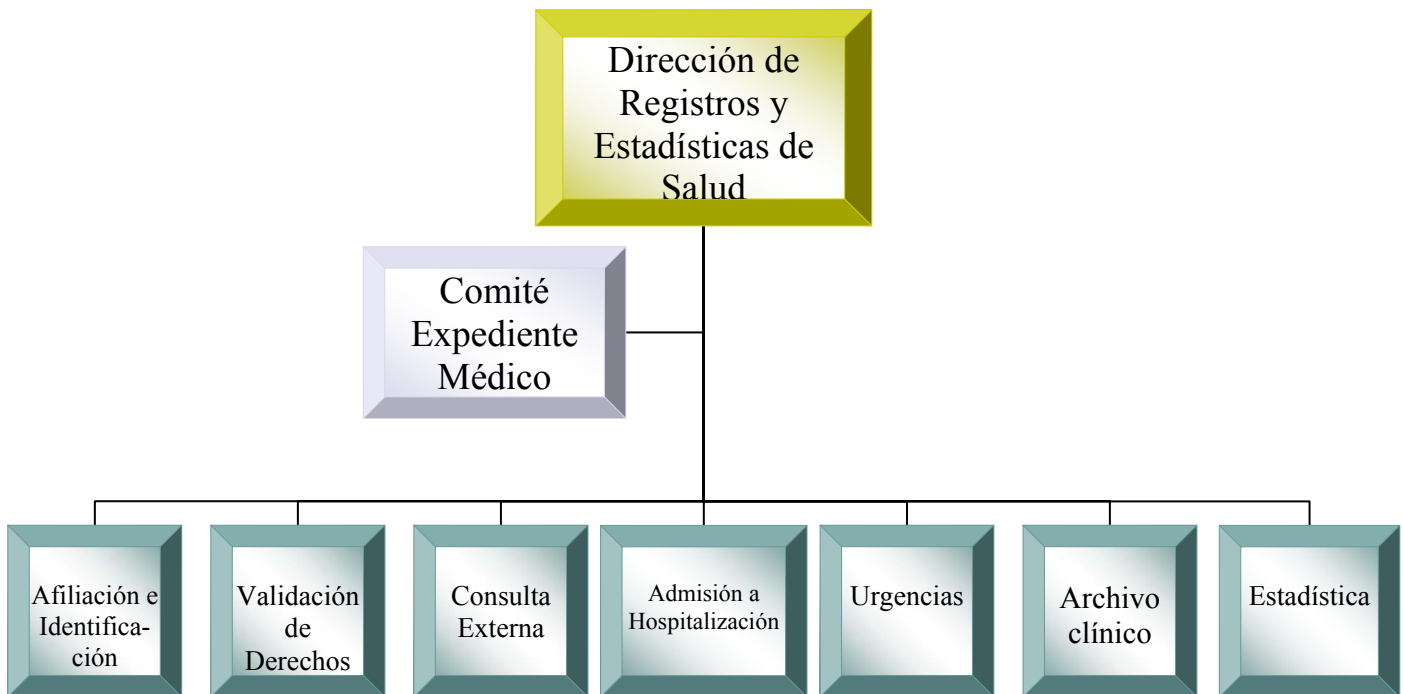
Dirección de Registros y Estadísticas de Salud

Comité Expediente Médico

Afiliación e Identificación

Validación de Derechos

Consulta Externa

Admisión a Hospitalización

Urgencias

Archivo clínico

Estadística